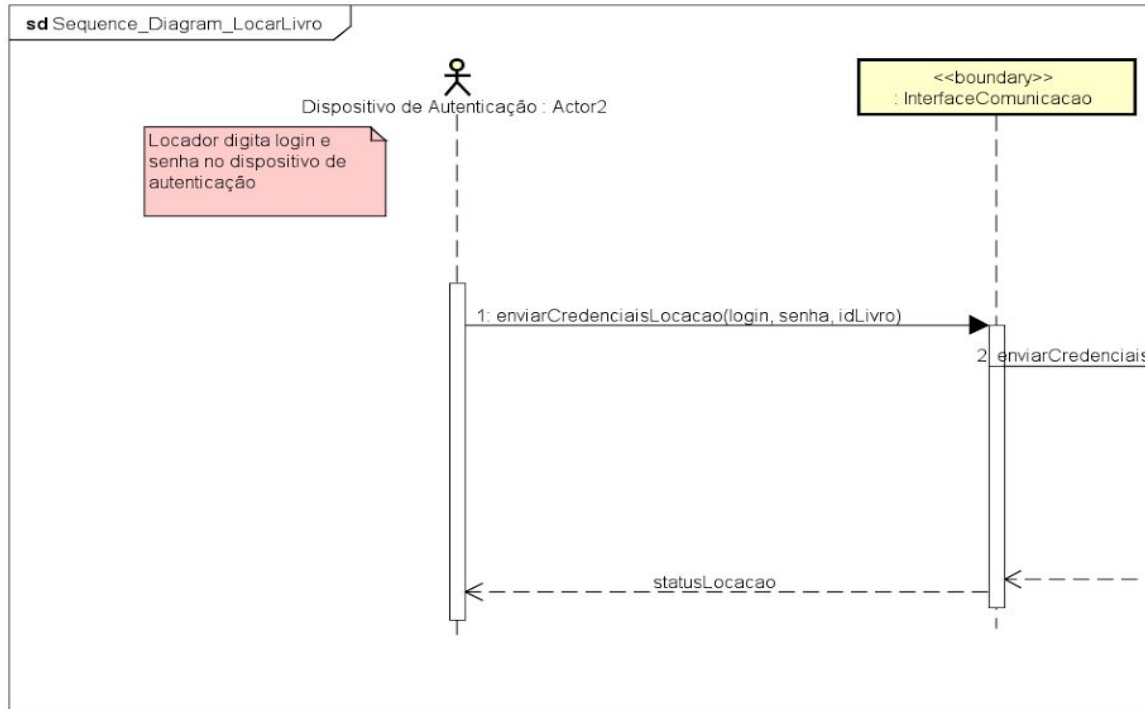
sd Sequence_Diagram_LocarLivro

Dispositivo de Autenticação : Actor2

<<boundary>>
: InterfaceComunicacao

Locador digita login e senha no dispositivo de autenticação

1: enviarCredenciaisLocacao(login, senha, idLivro)

2: enviarCredenciais

statusLocacao